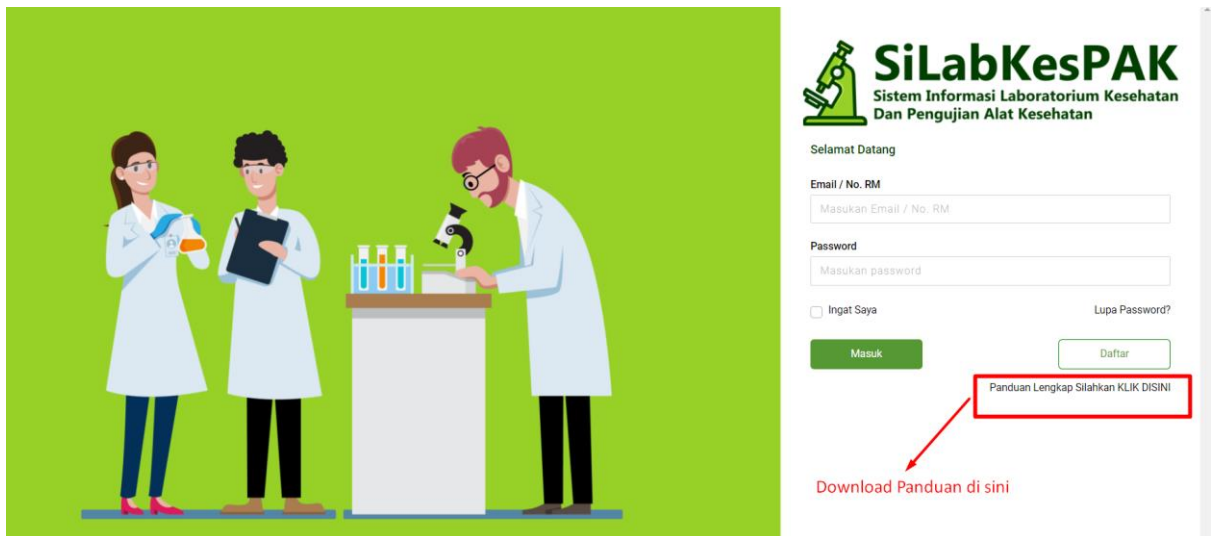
SiLabKesPAK
Sistem Informasi Laboratorium Kesehatan
Dan Pengujian Alat Kesehatan

Selamat Datang

Email / No. RM

Masukan Email / No. RM

Password

Masukan password

Ingat Saya

Lupa Password?

Masuk

Daftar

Panduan Lengkap Silahkan KLIK DISINI

Download Panduan di sini